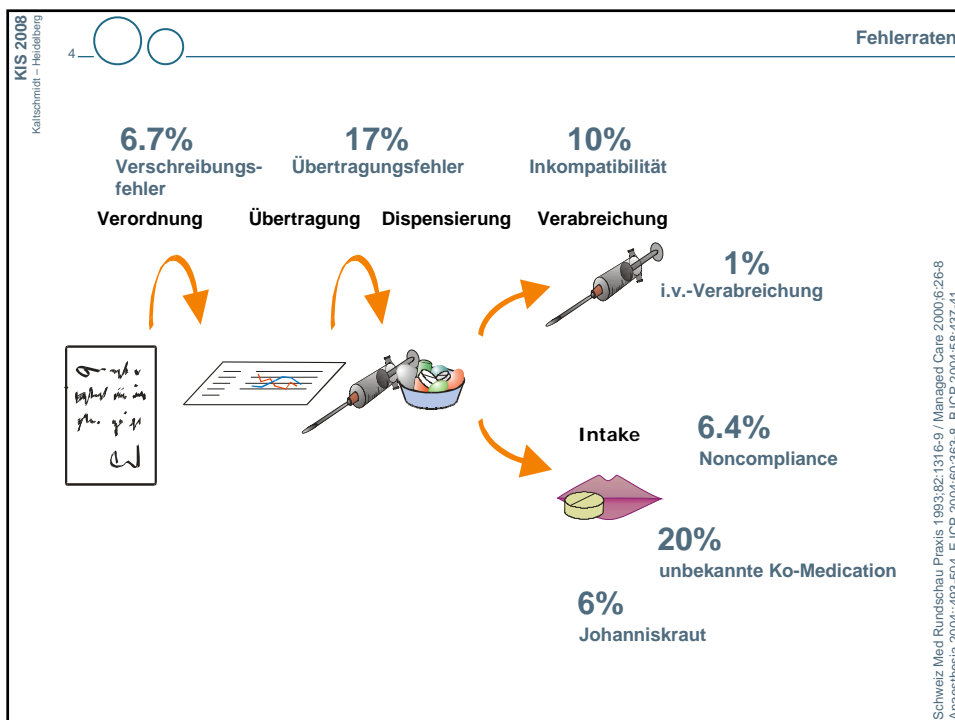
KIS 2008
Kaltschmidt – Heidelberg

4

Fehlerraten

6.7%
Verschreibungsfehler

17%
Übertragungsfehler

10%
Inkompatibilität

Verordnung Übertragung Dispensierung Verabreichung

1%
i.v.-Verabreichung

Intake

6.4%
Noncompliance

20%
unbekannte Ko-Medication

6%
Johanniskraut

Schweiz Med Rundschau Praxis 1993;82:1316-9 / Managed Care 2000;6:26-8
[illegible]